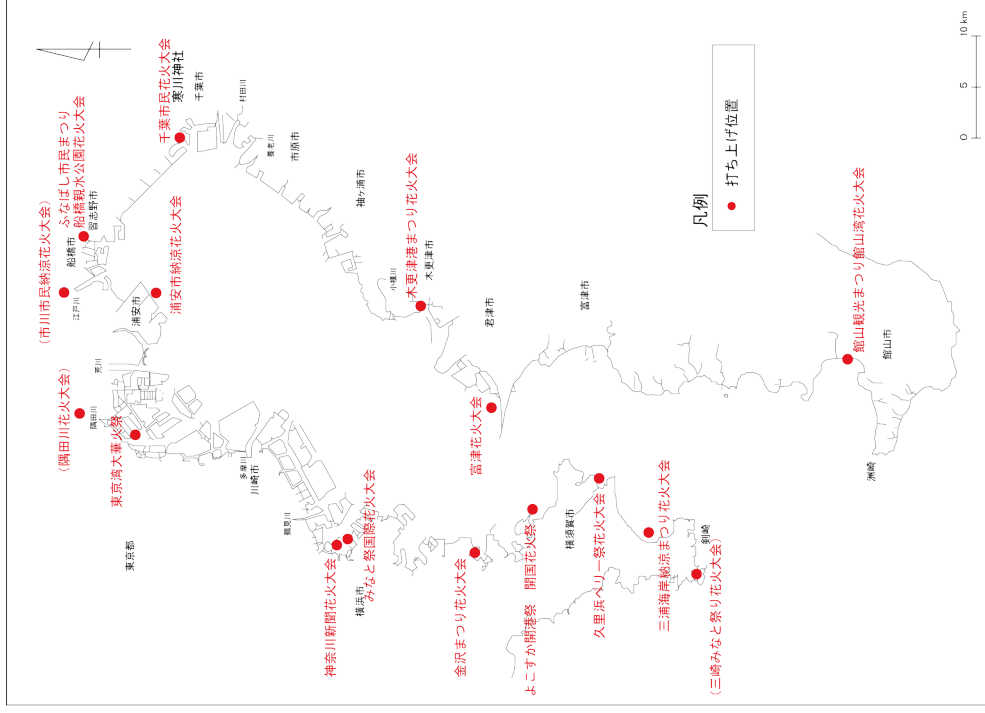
千葉市民花火大会
寒川神社
千葉市
村田川
養老川
市原市
ふなばし市民まつり
船橋親水公園花火大会
習志野市
船橋市
(市川市民納涼花火大会)
浦安市納涼花火大会
江戸川
浦安市
荒川
(隅田川花火大会)
隅田川
東京湾大華火祭
多摩川
川崎市
鶴見川
東京都
神奈川新聞花火大会
みなと祭国際花火大会
横浜市
袖ヶ浦市
木更津港まつり花火大会
小櫃川
木更津市
君津市
富津市
富津花火大会
金沢まつり花火大会
よこすか開港祭
開国花火祭
横須賀市
久里浜ペリー祭花火大会
三浦海岸納涼まつり花火大会
剣崎
(三崎みなと祭り花火大会)
洲崎
館山観光まつり館山湾花火大会
館山市
凡例
打ち上げ位置
0
5
10 km